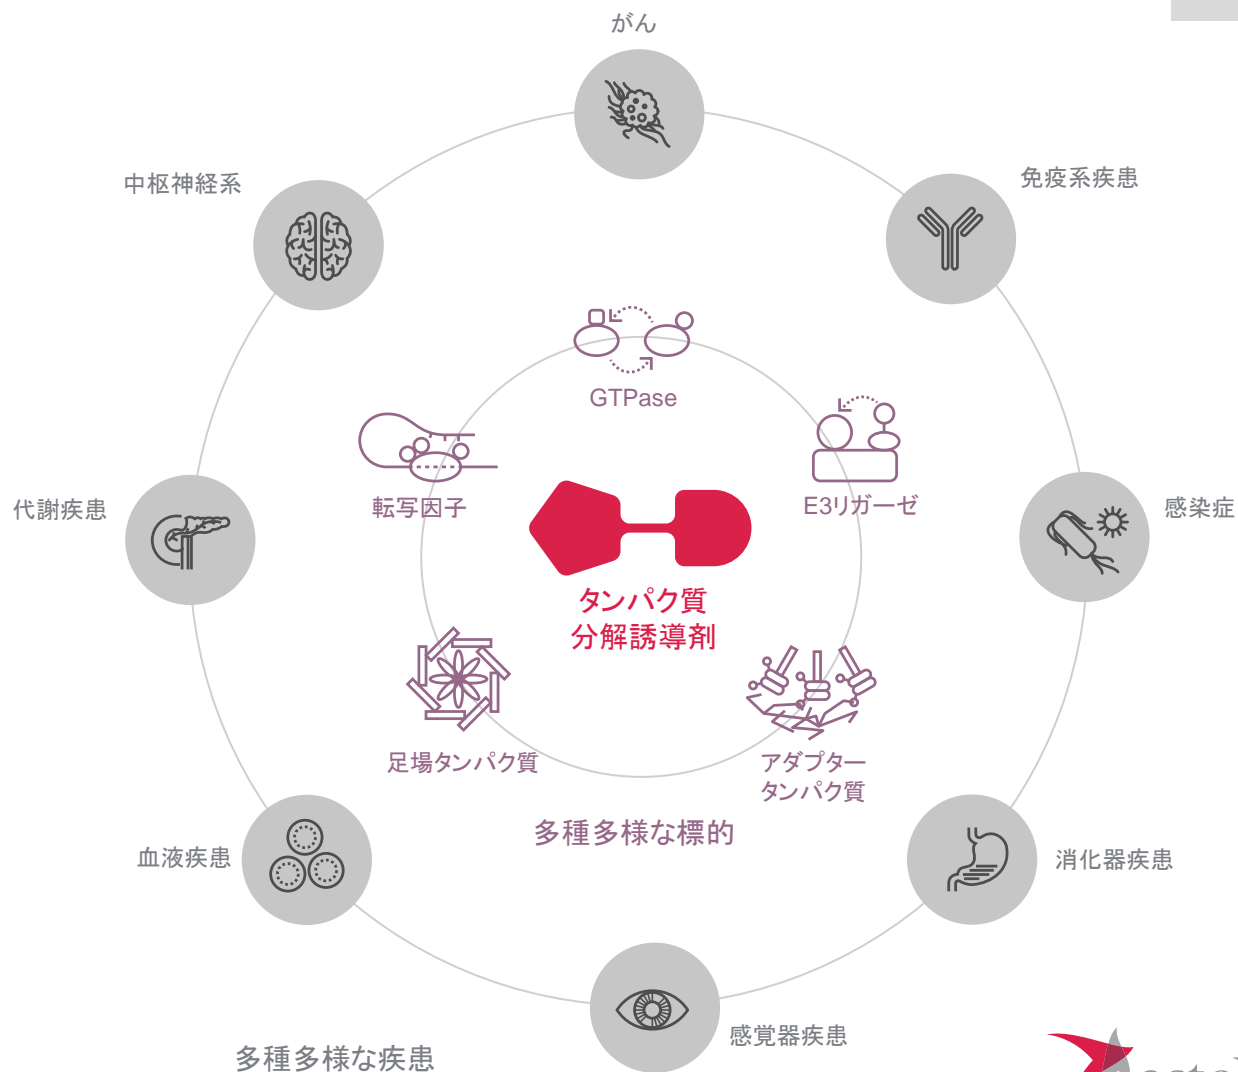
がん

中枢神経系

免疫系疾患

GTPase

転写因子

E3リガーゼ

代謝疾患

感染症

タンパク質
分解誘導剤

足場タンパク質

アダプター
タンパク質

多種多様な標的

血液疾患

消化器疾患

感覚器疾患

多種多様な疾患